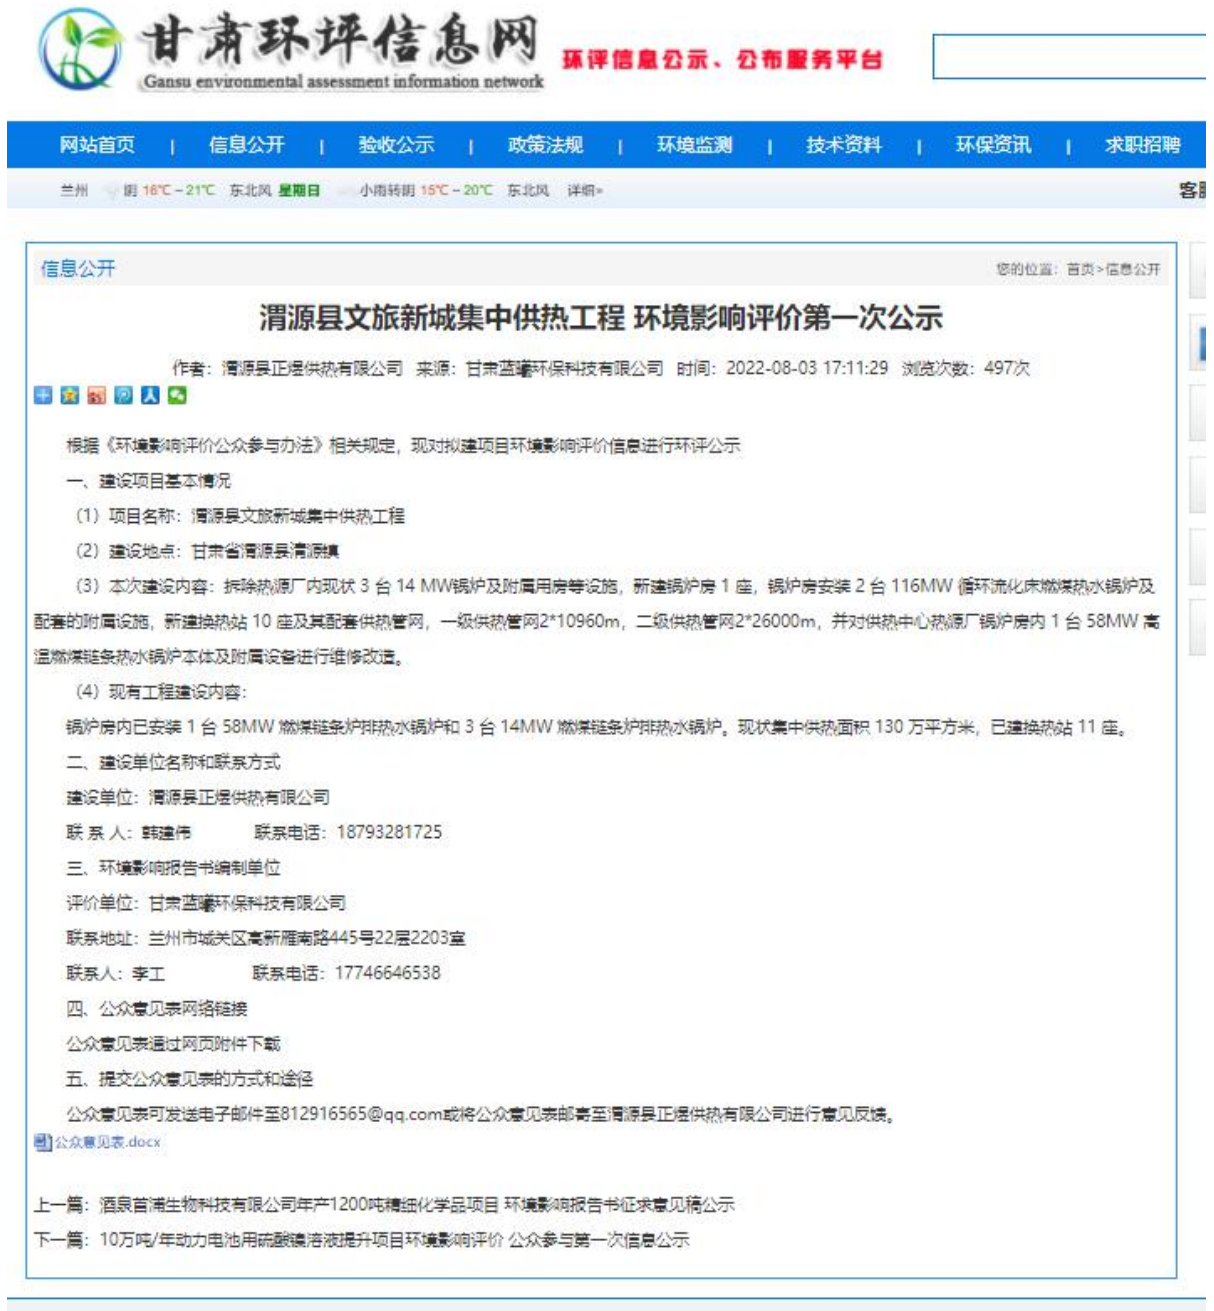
甘肃环评信息网
Gansu environmental assessment information network
环评信息公示、公布服务平台

网站首页 | 信息公开 | 验收公示 | 政策法规 | 环境监测 | 技术资料 | 环保资讯 | 求职招聘

兰州 阴 16℃－21℃ 东北风 星期日 小雨转阴 15℃－20℃ 东北风 详细»

客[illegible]

信息公开
您的位置：首页>信息公开

渭源县文旅新城集中供热工程 环境影响评价第一次公示

作者：渭源县正煋供热有限公司 来源：甘肃蓝曦环保科技有限公司 时间：2022-08-03 17:11:29 浏览次数：497次

根据《环境影响评价公众参与办法》相关规定，现对拟建项目环境影响评价信息进行环评公示

一、建设项目基本情况

（1）项目名称：渭源县文旅新城集中供热工程

（2）建设地点：甘肃省渭源县清源镇

（3）本次建设内容：拆除热源厂内现状 3 台 14 MW锅炉及附属用房等设施，新建锅炉房 1 座，锅炉房安装 2 台 116MW 循环流化床燃煤热水锅炉及配套的附属设施，新建换热站 10 座及其配套供热管网，一级供热管网2*10960m，二级供热管网2*26000m，并对供热中心热源厂锅炉房内 1 台 58MW 高温燃煤链条热水锅炉本体及附属设备进行维修改造。

（4）现有工程建设内容：

锅炉房内已安装 1 台 58MW 燃煤链条炉排热水锅炉和 3 台 14MW 燃煤链条炉排热水锅炉。现状集中供热面积 130 万平方米，已建换热站 11 座。

二、建设单位名称和联系方式

建设单位：渭源县正煋供热有限公司

联 系 人：韩建伟 联系电话：18793281725

三、环境影响报告书编制单位

评价单位：甘肃蓝曦环保科技有限公司

联系地址：兰州市城关区高新雁南路445号22层2203室

联系人：李工 联系电话：17746646538

四、公众意见表网络链接

公众意见表通过网页附件下载

五、提交公众意见表的方式和途径

公众意见表可发送电子邮件至812916565@qq.com或将公众意见表邮寄至渭源县正煋供热有限公司进行意见反馈。

公众意见表.docx

上一篇：酒泉首浦生物科技有限公司年产1200吨精细化学品项目 环境影响报告书征求意见稿公示

下一篇：10万吨/年动力电池用硫酸镍溶液提升项目环境影响评价 公众参与第一次信息公示